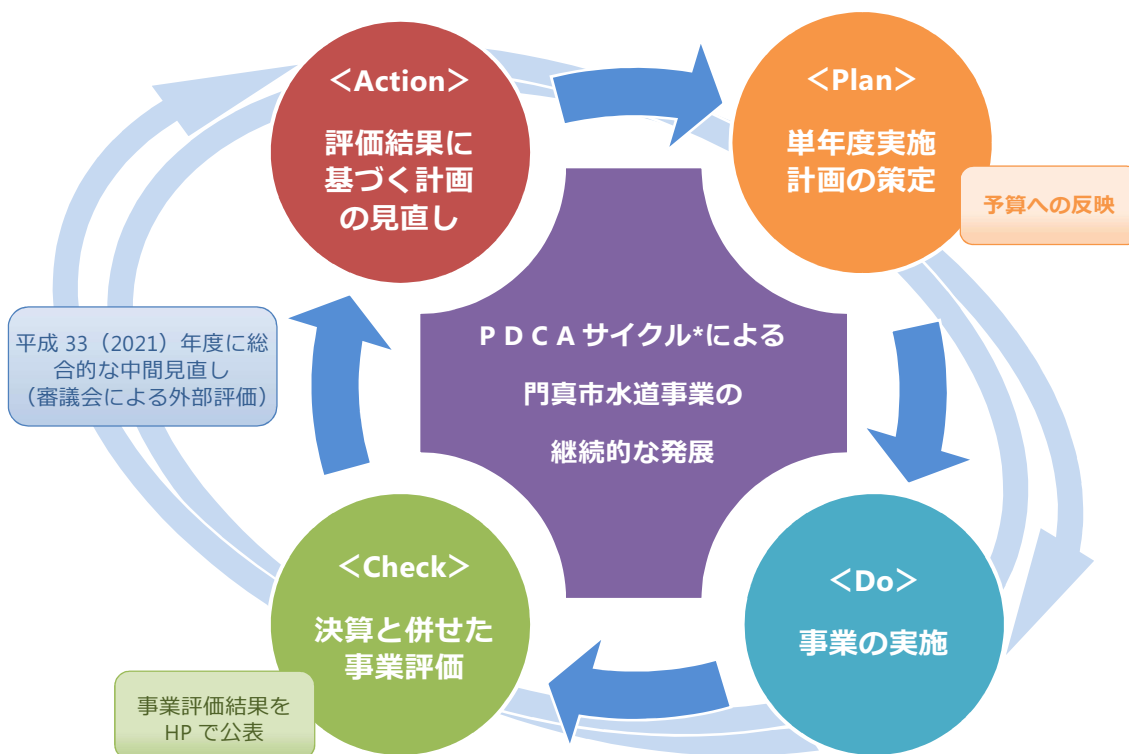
＜Action＞
評価結果に基づく計画の見直し

＜Plan＞
単年度実施計画の策定

予算への反映

平成 33（2021）年度に総合的な中間見直し（審議会による外部評価）

ＰＤＣＡサイクル*による
門真市水道事業の
継続的な発展

＜Check＞
決算と併せた事業評価

＜Do＞
事業の実施

事業評価結果をHP で公表